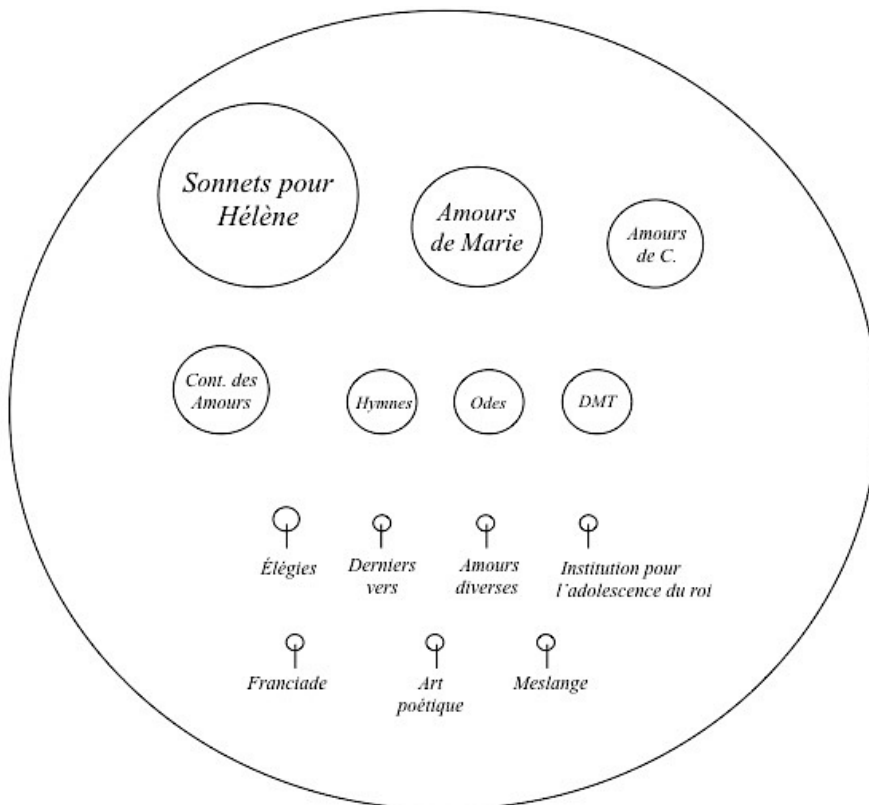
Sonnets pour Hélène

Amours de Marie

Amours de C.

Cont. des Amours

Hymnes

Odes

DMT

Élégies

Derniers vers

Amours diverses

Institution pour l'adolescence du roi

Franciade

Art poétique

Meslange